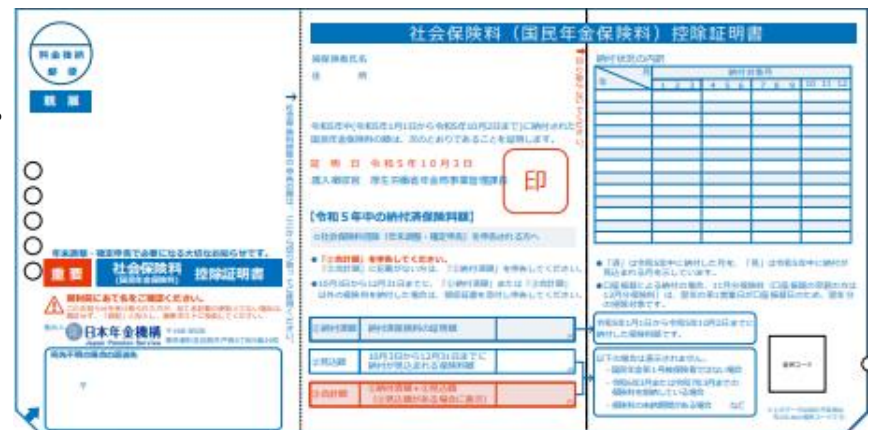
料金後納
郵便

親展

重要 社会保険料 (国民年金保険料) 控除証明書

日本年金機構
Japan Pension Service

社会保険料（国民年金保険料）控除証明書

被保険者氏名
住所

証明日 令和5年10月3日

印

【令和5年中の納付済保険料額】

①納付済額
②見込額
③合計額